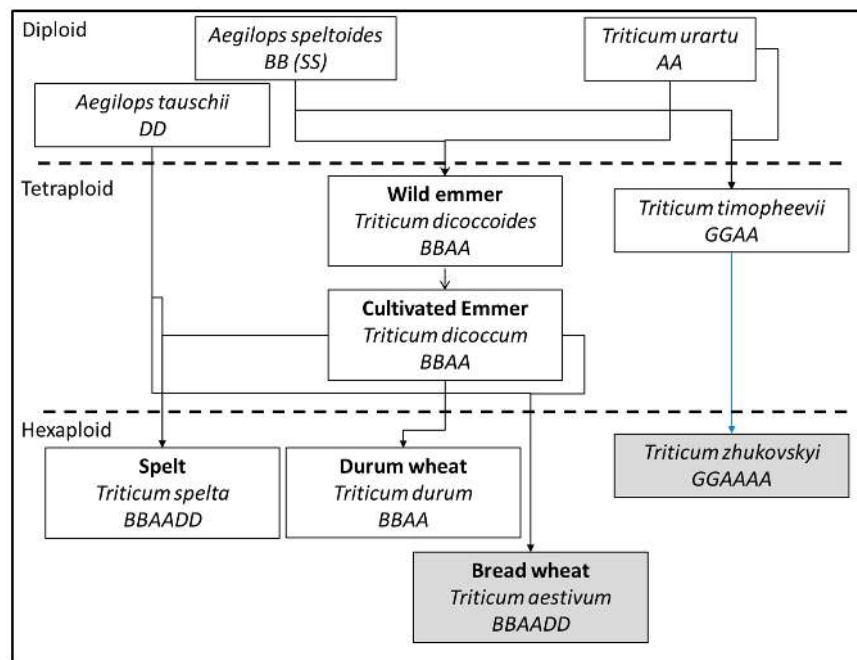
Diploid

Aegilops speltoides
BB (SS)

Triticum urartu
AA

Aegilops tauschii
DD

Tetraploid

Wild emmer
Triticum dicoccoides
BBAA

Triticum timopheevii
GGAA

Cultivated Emmer
Triticum dicoccum
BBAA

Hexaploid

Spelt
Triticum spelta
BBAADD

Durum wheat
Triticum durum
BBAA

Triticum zhukovskyi
GGAAAA

Bread wheat
Triticum aestivum
BBAADD